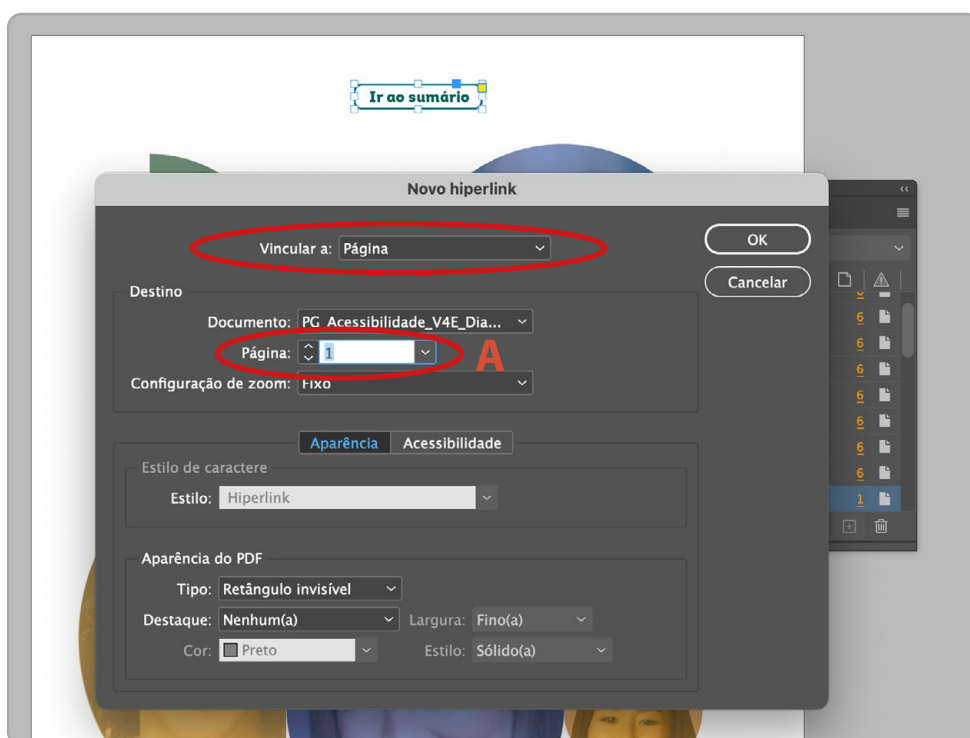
Ir ao sumário

Novo hiperlink

Vincular a: Página

OK

Cancelar

Destino

Documento: PG_Acessibilidade_V4E_Dia...

Página: 1

A

Configuração de zoom: Fixo

Aparência Acessibilidade

Estilo de caractere

Estilo: Hiperlink

Aparência do PDF

Tipo: Retângulo invisível

Destaque: Nenhum(a)

Largura: Fino(a)

Cor: Preto

Estilo: Sólido(a)

6
6
6
6
6
6
6
6
1